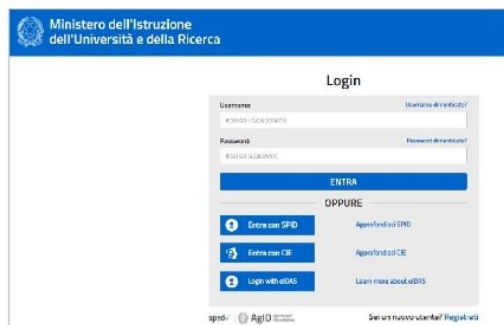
Ministero dell'Istruzione
dell'Università e della Ricerca

Login

Username
Username dimenticato?
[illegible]

Password
Password dimenticata?
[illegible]

ENTRA

OPPURE

Entra con SPID
Approfondisci SPID

Entra con CIE
Approfondisci CIE

Login with eIDAS
Learn more about eIDAS

spid AgID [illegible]

Sei un nuovo utente? Registrati